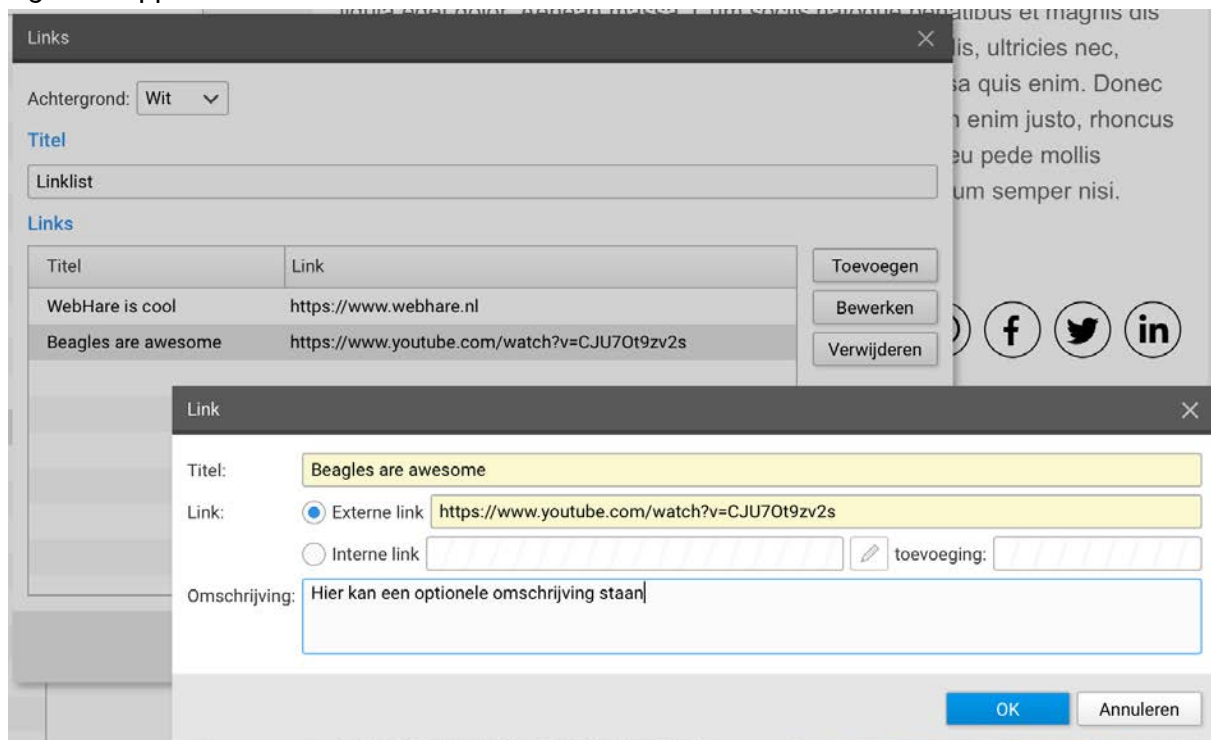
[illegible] natibus et magnis dis
lis, ultricies nec,
sa quis enim. Donec
n enim justo, rhoncus
eu pede mollis
um semper nisi.

Links

Achtergrond: Wit

Titel

Linklist

Links

| Titel | Link |
|---|---|
| WebHare is cool | https://www.webhare.nl |
| Beagles are awesome | https://www.youtube.com/watch?v=CJU7Ot9zv2s |

Toevoegen
Bewerken
Verwijderen

Link

Titel: Beagles are awesome

Link: Externe link https://www.youtube.com/watch?v=CJU7Ot9zv2s

Interne link toevoeging:

Omschrijving: Hier kan een optionele omschrijving staan

OK
Annuleren